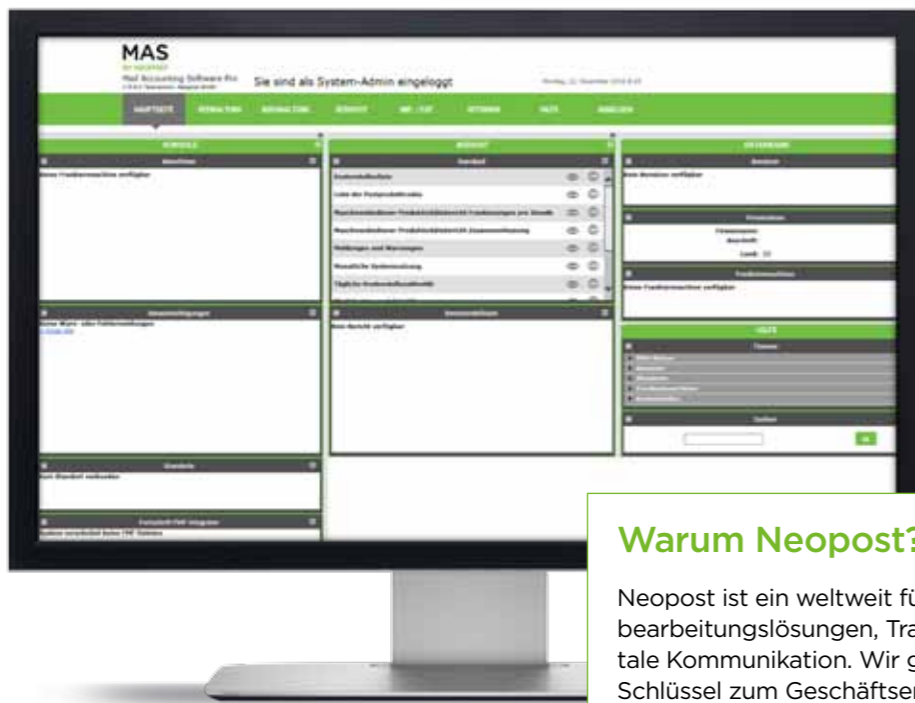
MAS
by neopost
Mail Accounting Software Pro

Sie sind als System-Admin eingeloggt

HAUPTSEITE
BERICHT
HILFE

Keine Frankiermaschine verfügbar

Kontenstatusbericht
Liste der Portoprodukttarife
Maschinenbasierter Produktdetailbericht
Meldungen und Warnungen
Monatliche Systemnutzung
Tägliche Produktdetailstatistik

Kein Bericht verfügbar

Kein Standort verbunden

Keine Benutzer verfügbar

Keine Frankiermaschine verfügbar

Ok

Warum Neopost?

Neopost ist ein weltweit fü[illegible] bearbeitungslösungen, Tra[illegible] tale Kommunikation. Wir g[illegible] Schlüssel zum Geschäftser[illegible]